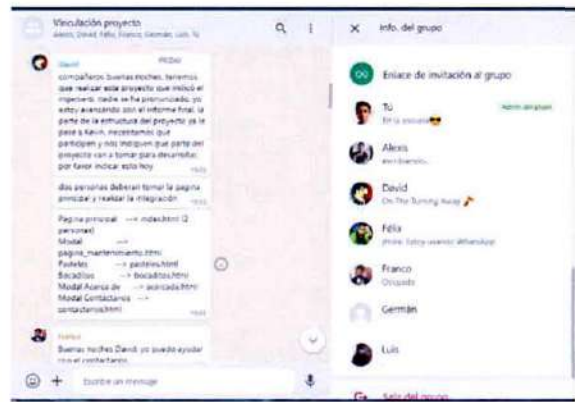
Vinculación proyecto
Alexis, David, Félix, Franco, Germán, Luis, Tú

David
compañeros buenas noches, tenemos que realizar este proyecto que inició el ingeniero. nadie se ha pronunciado, yo estoy avanzando con el informe final, la parte de la estructura del proyecto ya le pase a Kevin, necesitamos que participen y nos indiquen que parte del proyecto van a tomar para desarrollar. por favor indicar esto hoy.

dos personas deberan tomar la pagina principal y realizar la integración

Pagina principal --> index.html (2 personas)
Modal --> pagina_mantenimiento.html
Pasteles --> pasteles.html
Bocaditos --> bocaditos.html
Modal Acerca de --> acercade.html
Modal Contactanos --> contactanos.html

Franco
Buenas noches David, yo puedo ayudar con el contactanos

Escribe un mensaje

Info. del grupo

Enlace de invitación al grupo

Tú
En la escuela😎
Admin del grupo

Alexis
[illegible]

David
On The Turning Away 🎤

Félix
¡Hola! Estoy usando WhatsApp.

Franco
Ocupado

Germán

Luis

Salir del grupo